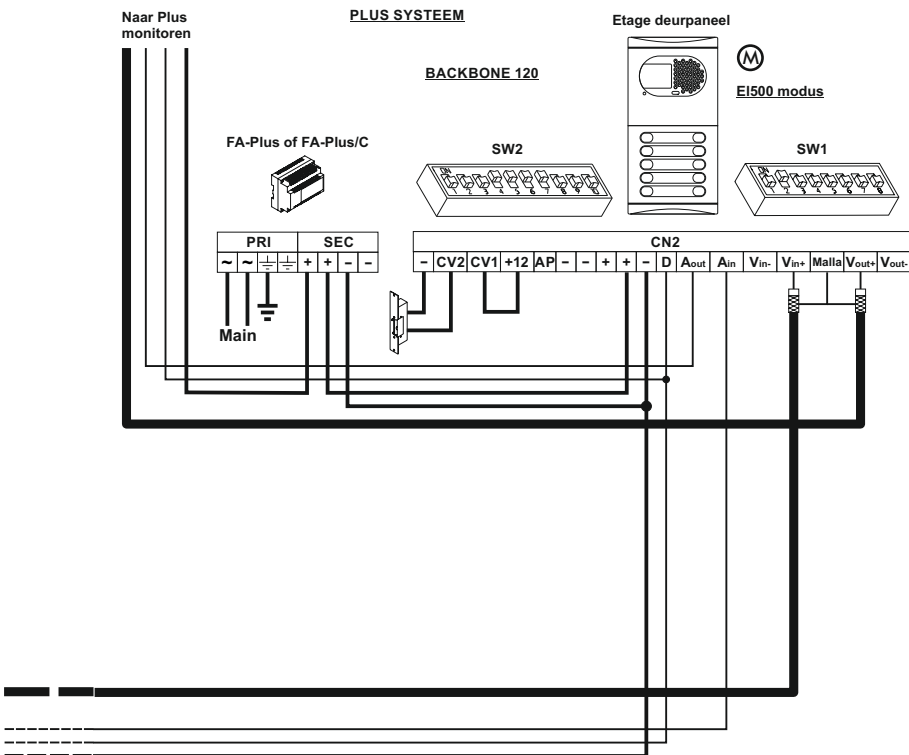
Naar Plus monitoren

PLUS SYSTEEM

Etage deurpaneel

BACKBONE 120

M

EI500 modus

FA-Plus of FA-Plus/C

SW2

SW1

| PRI | | | | SEC | | | |
|---|---|---|---|---|---|---|---|
| ~ | ~ | ⏚ | ⏚ | + | + | – | – |

| CN2 | | | | | | | | | | | | | | | | |
|---|---|---|---|---|---|---|---|---|---|---|---|---|---|---|---|---|
| – | CV2 | CV1 | +12 | AP | – | – | + | + | – | D | Aout | Ain | Vin- | Vin+ | Malla | Vout+ | Vout- |

Main